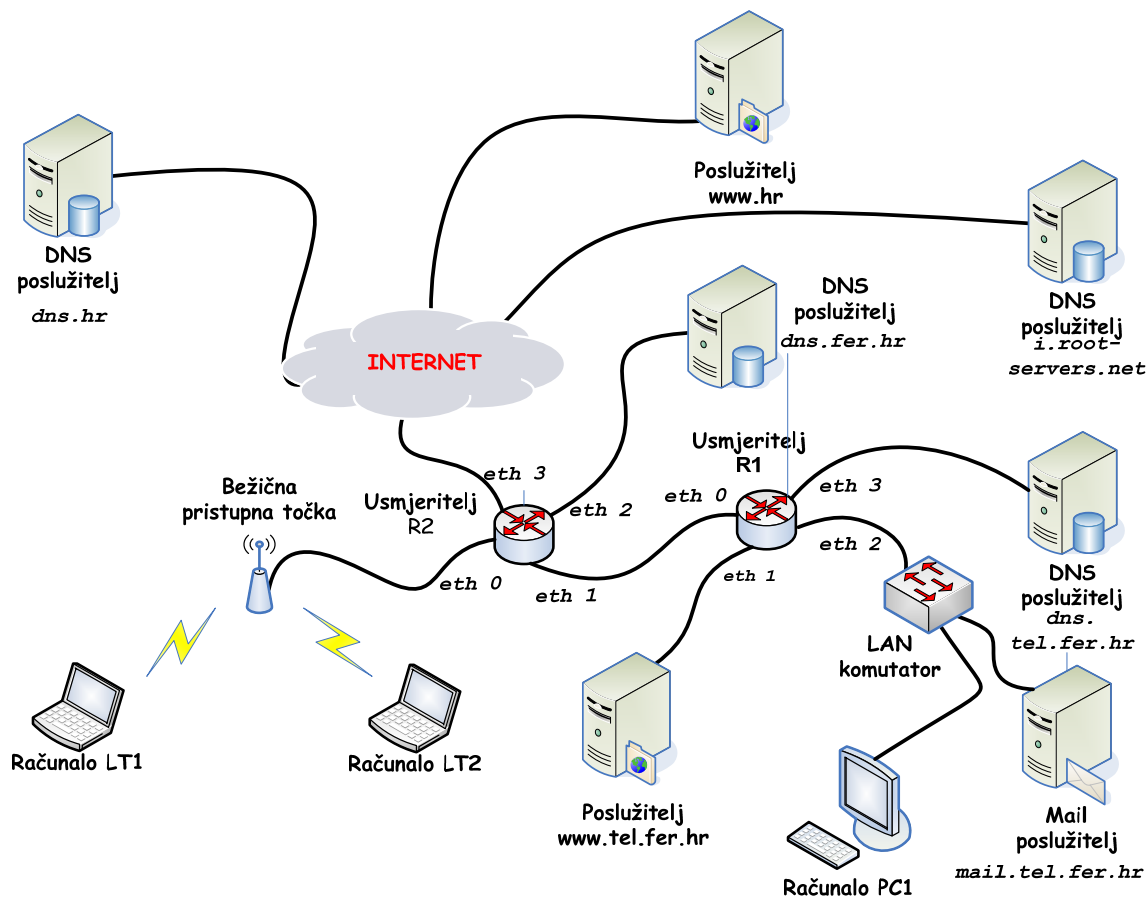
Poslužitelj
www.hr

DNS
poslužitelj
dns.hr

DNS
poslužitelj
i.root-servers.net

DNS
poslužitelj
dns.fer.hr

INTERNET

Usmjeritelj
R1

eth 3

Bežična
pristupna točka

Usmjeritelj
R2

eth 2

eth 0

eth 3

eth 2

eth 0

eth 1

eth 1

DNS
poslužitelj
dns.
tel.fer.hr

LAN
komutator

Računalo LT1

Računalo LT2

Poslužitelj
www.tel.fer.hr

Mail
poslužitelj
mail.tel.fer.hr

Računalo PC1